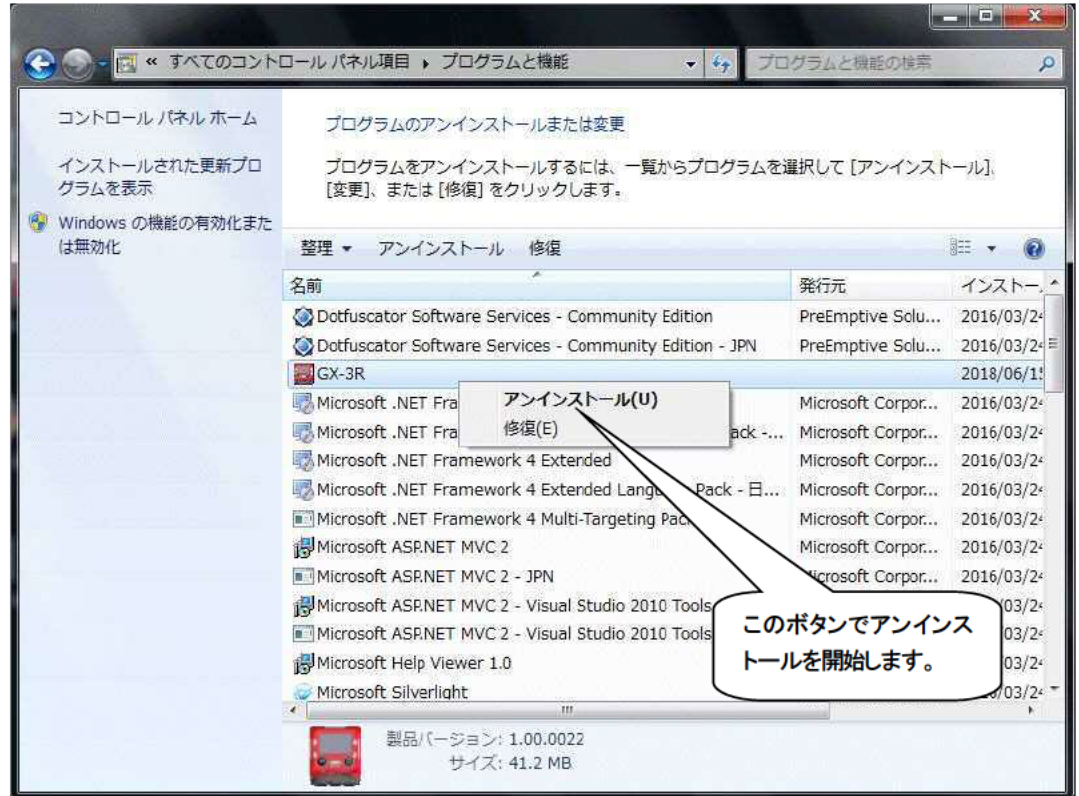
« すべてのコントロール パネル項目 ▸ プログラムと機能

プログラムと機能の検索

コントロール パネル ホーム

インストールされた更新プログラムを表示

Windows の機能の有効化または無効化

プログラムのアンインストールまたは変更

プログラムをアンインストールするには、一覧からプログラムを選択して [アンインストール]、[変更]、または [修復] をクリックします。

整理 ▾ アンインストール 修復

| 名前 | 発行元 | インストー... |
|---|---|---|
| Dotfuscator Software Services - Community Edition | PreEmptive Solu... | 2016/03/2 |
| Dotfuscator Software Services - Community Edition - JPN | PreEmptive Solu... | 2016/03/2 |
| GX-3R | | 2018/06/1 |
| Microsoft .NET Fra | Microsoft Corpor... | 2016/03/2 |
| Microsoft .NET Fra ack -... | Microsoft Corpor... | 2016/03/2 |
| Microsoft .NET Framework 4 Extended | Microsoft Corpor... | 2016/03/2 |
| Microsoft .NET Framework 4 Extended Lang Pack - 日... | Microsoft Corpor... | 2016/03/2 |
| Microsoft .NET Framework 4 Multi-Targeting Pac | Microsoft Corpor... | 2016/03/2 |
| Microsoft ASP.NET MVC 2 | Microsoft Corpor... | 2016/03/2 |
| Microsoft ASP.NET MVC 2 - JPN | crosoft Corpor... | 2016/03/2 |
| Microsoft ASP.NET MVC 2 - Visual Studio 2010 Tools | | 03/2 |
| Microsoft ASP.NET MVC 2 - Visual Studio 2010 Tools | | 03/2 |
| Microsoft Help Viewer 1.0 | | 03/2 |
| Microsoft Silverlight | | 03/2 |

アンインストール(U)
修復(E)

このボタンでアンインストールを開始します。

製品バージョン: 1.00.0022
サイズ: 41.2 MB